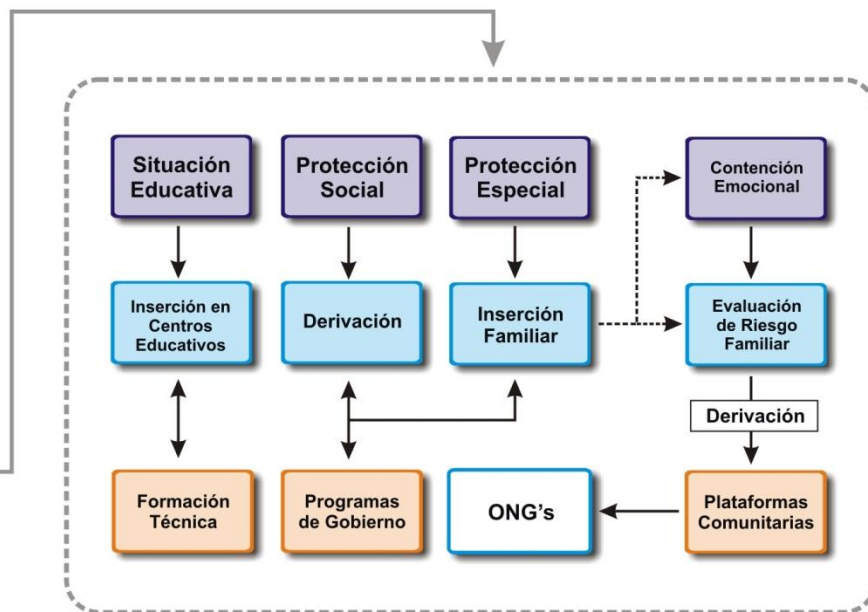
Situación Educativa

Protección Social

Protección Especial

Contención Emocional

Inserción en Centros Educativos

Derivación

Inserción Familiar

Evaluación de Riesgo Familiar

Derivación

Formación Técnica

Programas de Gobierno

ONG's

Plataformas Comunitarias